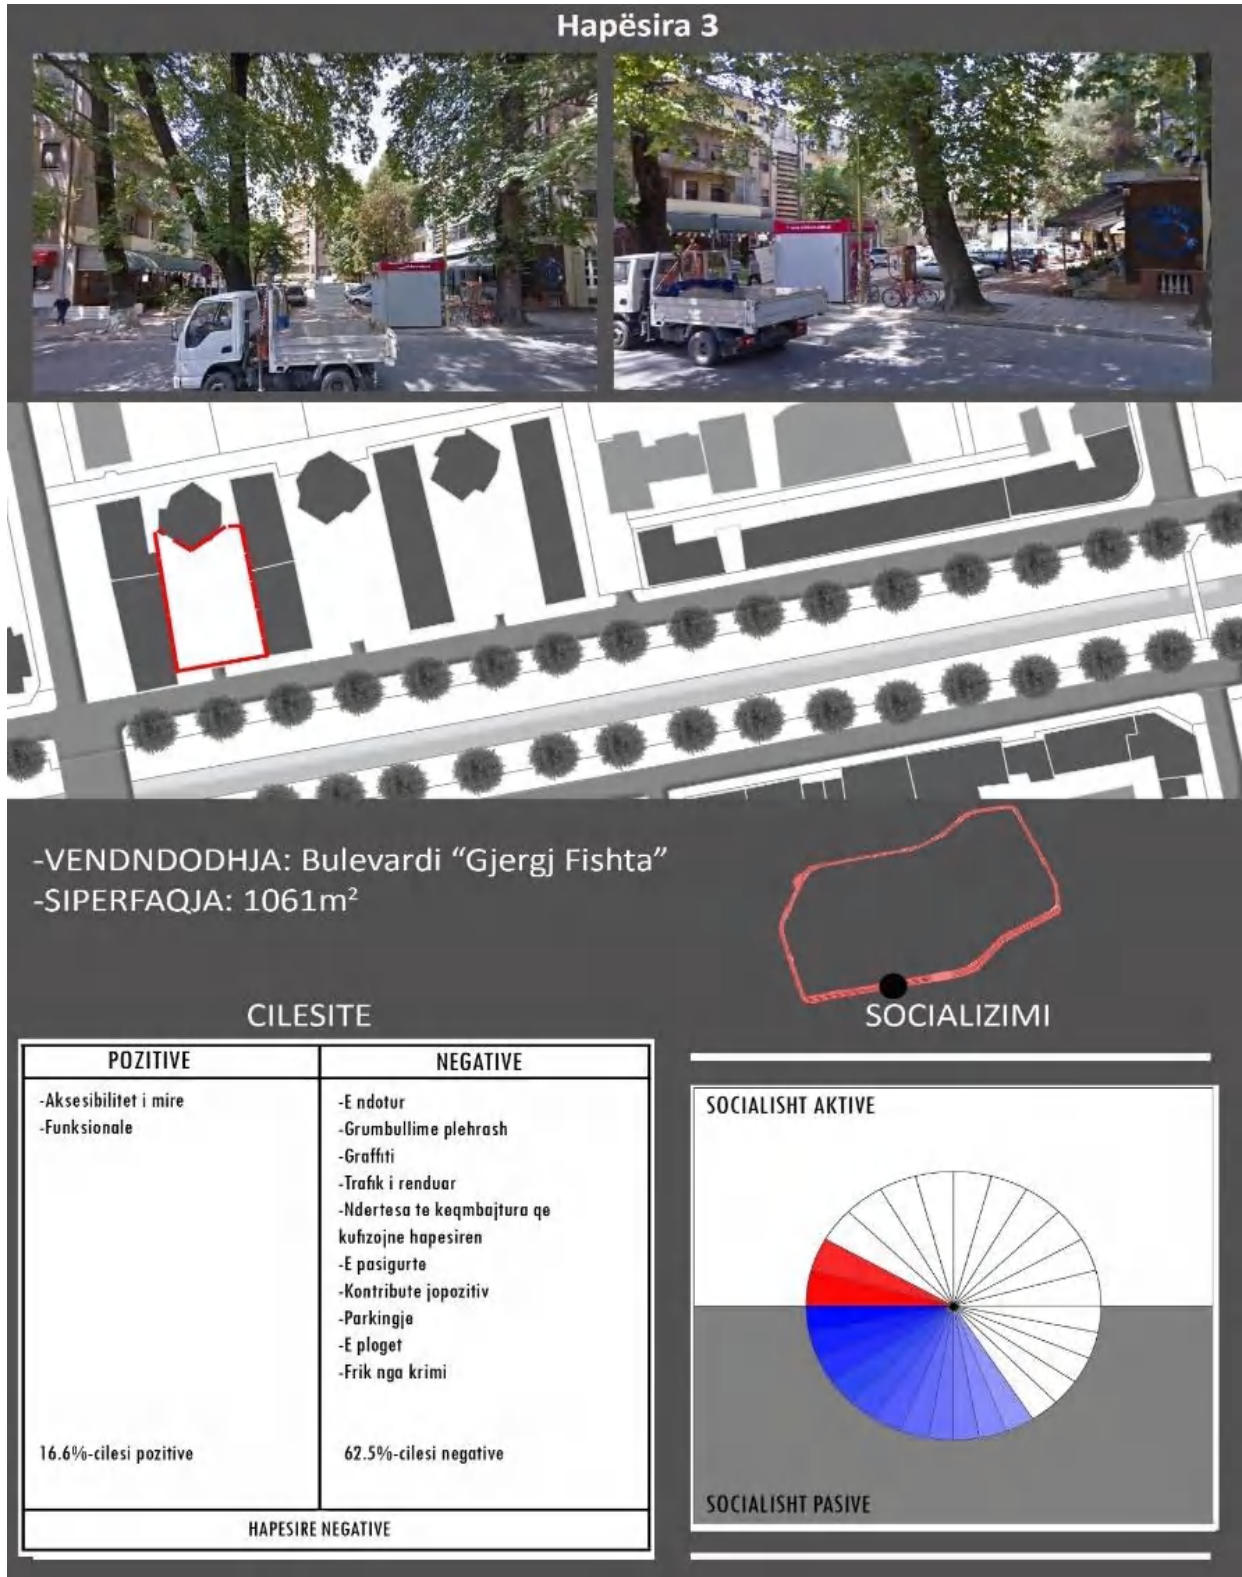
Hapësira 3

-VENDNDODHJA: Bulevardi "Gjergj Fishta"
-SIPERFAQJA: 1061m$^2$

CILESITE

SOCIALIZIMI

| POZITIVE | NEGATIVE |
|---|---|
| -Aksesibilitet i mire<br>-Funksionale<br><br>16.6%-cilesi pozitive | -E ndotur<br>-Grumbullime plehrash<br>-Graffiti<br>-Trafik i renduar<br>-Ndertesa te keqmbajtura qe kufizojne hapesiren<br>-E pasigurte<br>-Kontribute jopozitiv<br>-Parkingje<br>-E ploget<br>-Frik nga krimi<br><br>62.5%-cilesi negative |
| HAPESIRE NEGATIVE | |

SOCIALISHT AKTIVE

SOCIALISHT PASIVE